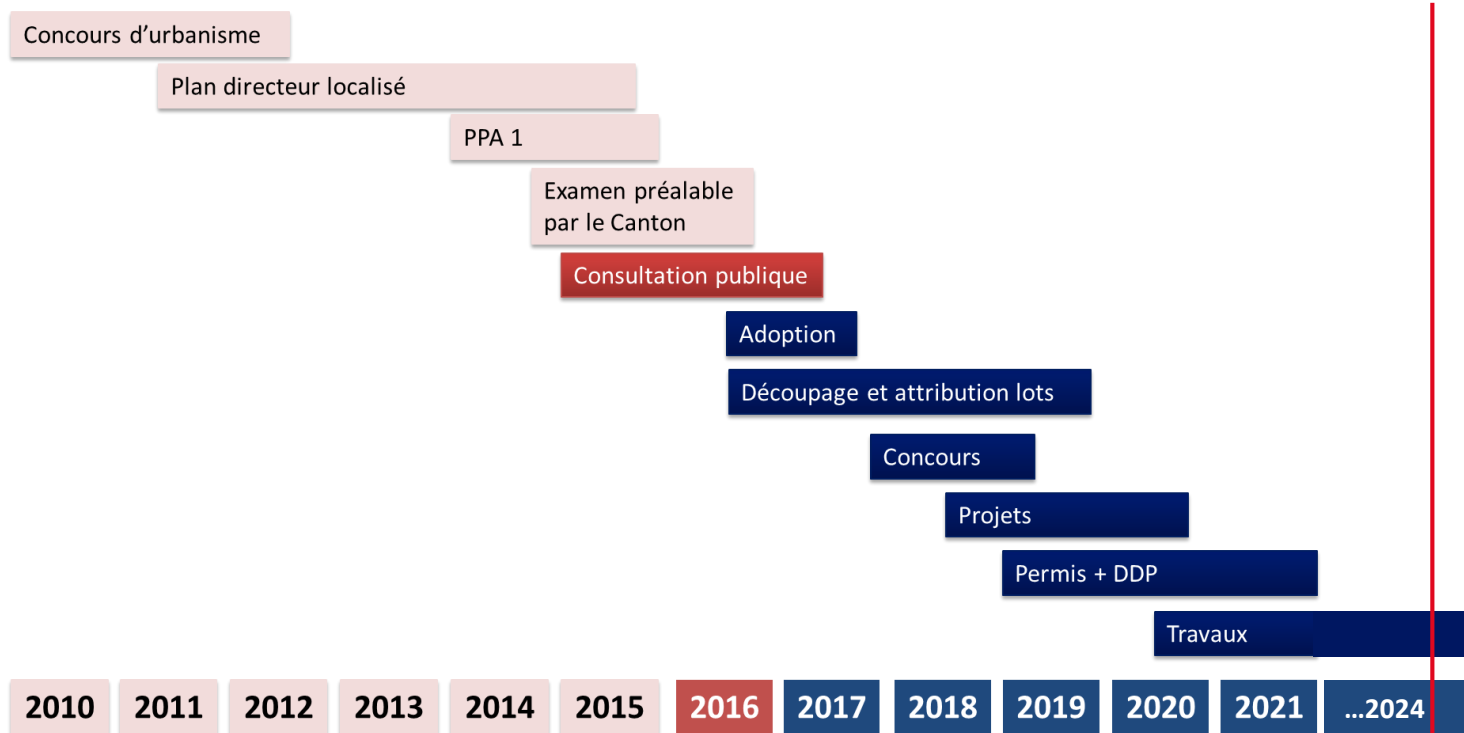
Concours d'urbanisme

Plan directeur localisé

PPA 1

Examen préalable par le Canton

Consultation publique

Adoption

Découpage et attribution lots

Concours

Projets

Permis + DDP

Travaux

2010 2011 2012 2013 2014 2015 2016 2017 2018 2019 2020 2021 …2024